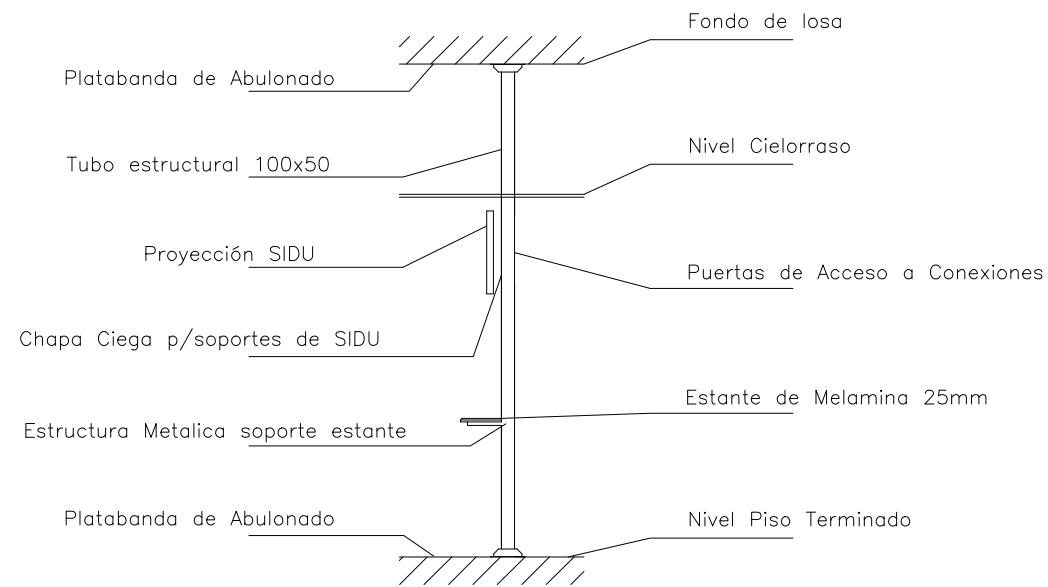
Fondo de losa

Platabanda de Abulonado

Tubo estructural 100x50

Nivel Cielorraso

Proyección SIDU

Puertas de Acceso a Conexiones

Chapa Ciega p/soportes de SIDU

Estante de Melamina 25mm

Estructura Metalica soporte estante

Platabanda de Abulonado

Nivel Piso Terminado